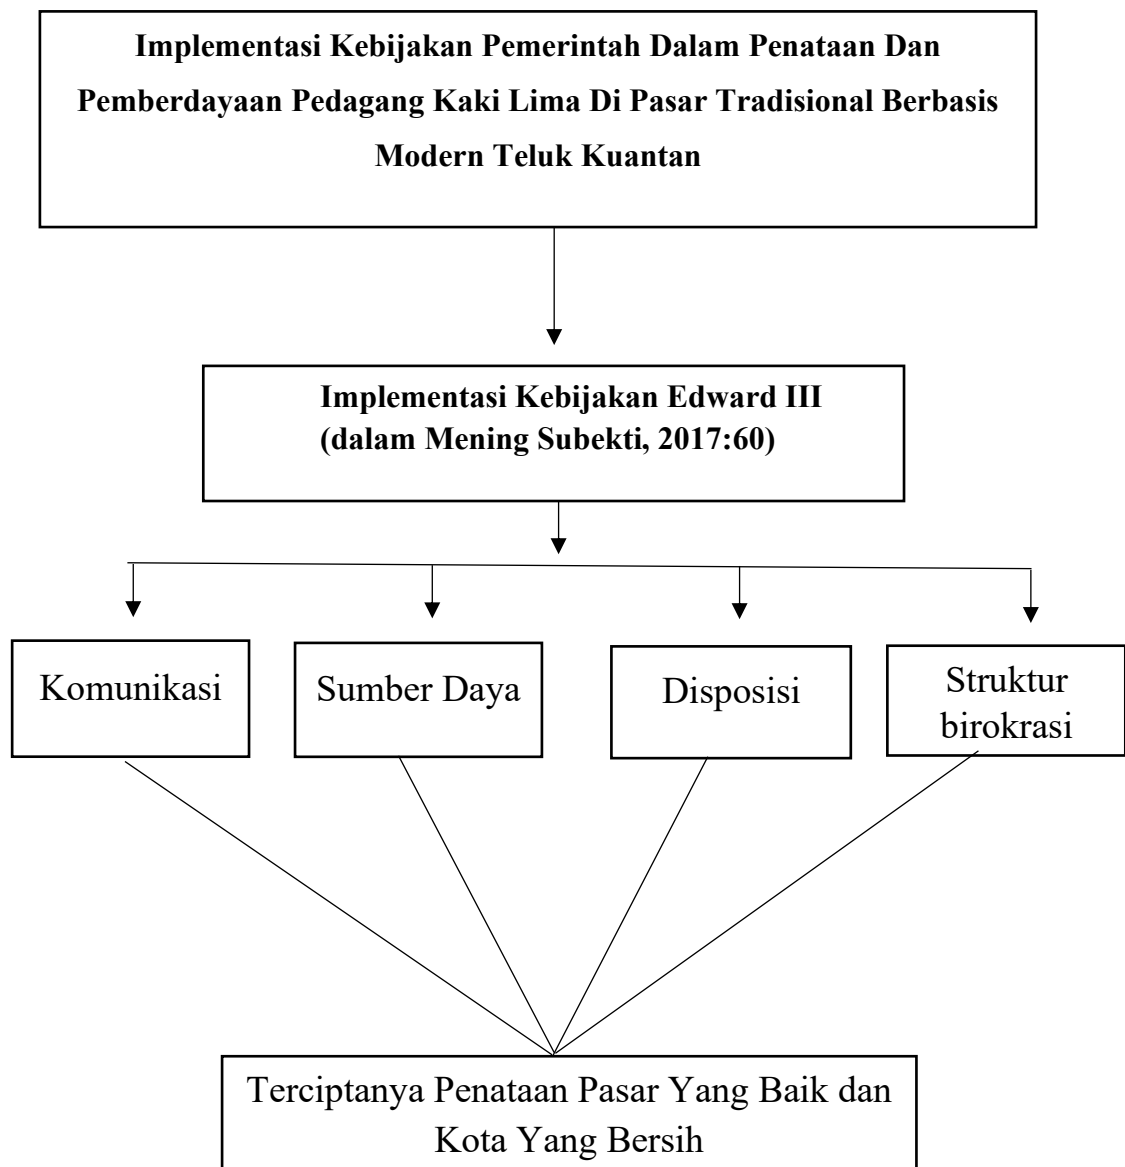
Implementasi Kebijakan Pemerintah Dalam Penataan Dan Pemberdayaan Pedagang Kaki Lima Di Pasar Tradisional Berbasis Modern Teluk Kuantan

Implementasi Kebijakan Edward III (dalam Mening Subekti, 2017:60)

Komunikasi

Sumber Daya

Disposisi

Struktur birokrasi

Terciptanya Penataan Pasar Yang Baik dan Kota Yang Bersih